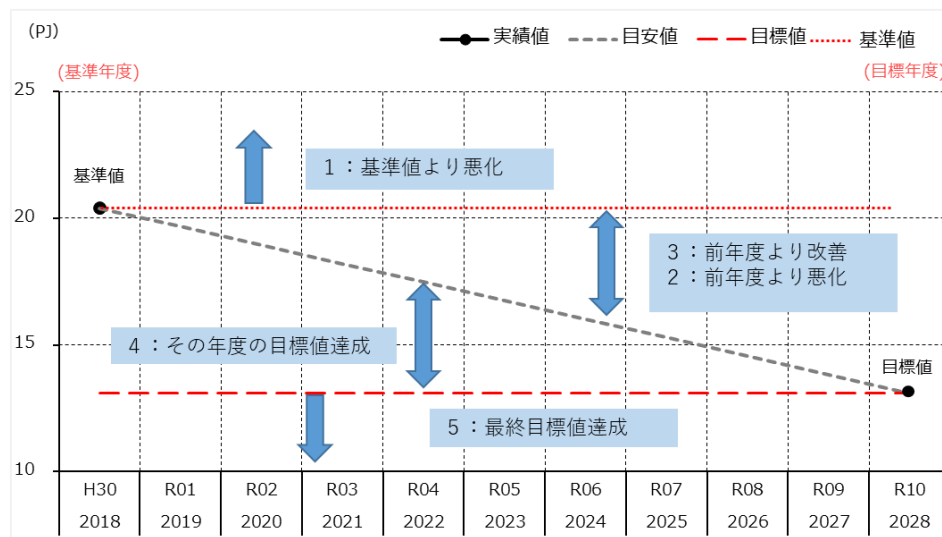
(PJ)

実績値 目安値 目標値 基準値

(基準年度)

(目標年度)

25

20

15

10

基準値

1：基準値より悪化

3：前年度より改善
2：前年度より悪化

4：その年度の目標値達成

目標値

5：最終目標値達成

| H30 | R01 | R02 | R03 | R04 | R05 | R06 | R07 | R08 | R09 | R10 |
|---|---|---|---|---|---|---|---|---|---|---|
| 2018 | 2019 | 2020 | 2021 | 2022 | 2023 | 2024 | 2025 | 2026 | 2027 | 2028 |